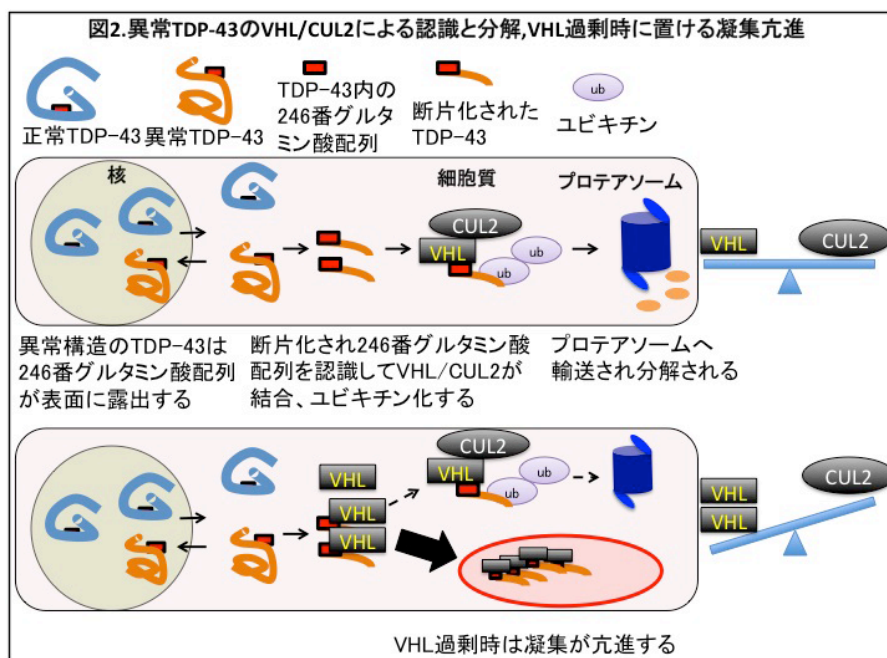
図2.異常TDP-43のVHL/CUL2による認識と分解,VHL過剰時に置ける凝集亢進

正常TDP-43
異常TDP-43
TDP-43内の246番グルタミン酸配列
断片化されたTDP-43
ub
ユビキチン

核
細胞質
プロテアソーム
CUL2
VHL
ub
ub
VHL
CUL2

異常構造のTDP-43は246番グルタミン酸配列が表面に露出する
断片化され246番グルタミン酸配列を認識してVHL/CUL2が結合、ユビキチン化する
プロテアソームへ輸送され分解される

CUL2
VHL
VHL
ub
ub
VHL
VHL
VHL
VHL
CUL2

VHL過剰時は凝集が亢進する